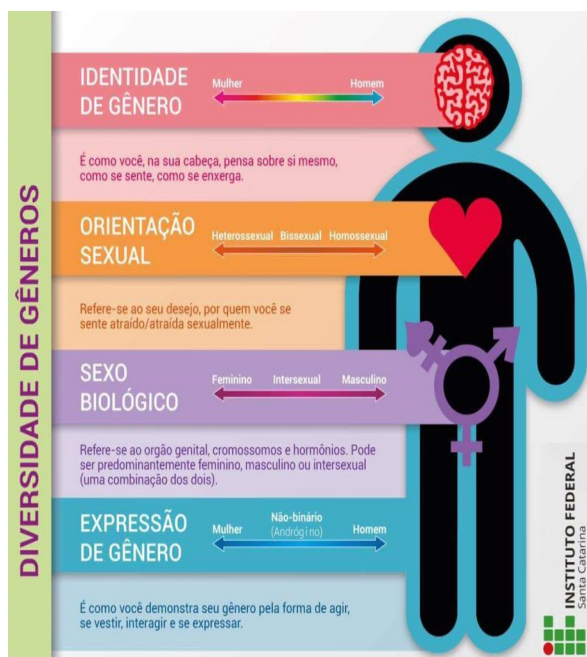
DIVERSIDADE DE GÊNEROS

IDENTIDADE DE GÊNERO

Mulher Homem

É como você, na sua cabeça, pensa sobre si mesmo, como se sente, como se enxerga.

ORIENTAÇÃO SEXUAL

Heterossexual Bissexual Homossexual

Refere-se ao seu desejo, por quem você se sente atraído/atraída sexualmente.

SEXO BIOLÓGICO

Feminino Intersexual Masculino

Refere-se ao orgão genital, cromossomos e hormônios. Pode ser predominantemente feminino, masculino ou intersexual (uma combinação dos dois).

EXPRESSÃO DE GÊNERO

Mulher Não-binário (Andrógino) Homem

É como você demonstra seu gênero pela forma de agir, se vestir, interagir e se expressar.

INSTITUTO FEDERAL Santa Catarina